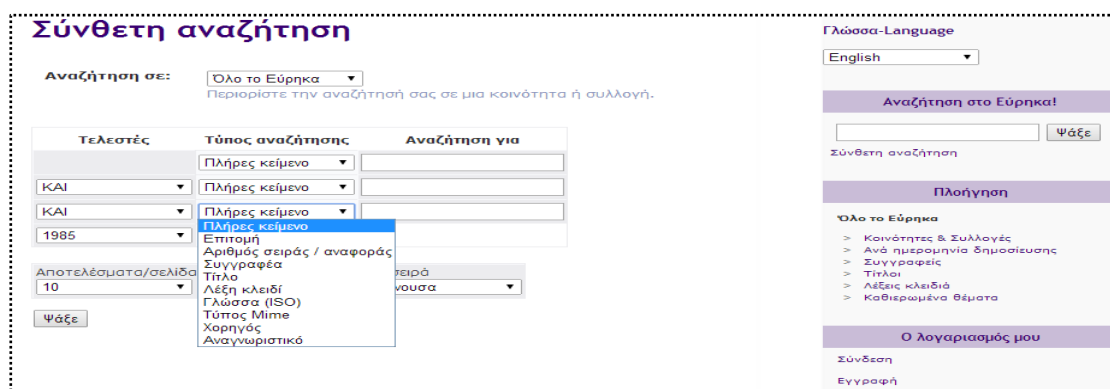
Σύνθετη αναζήτηση

Αναζήτηση σε: Όλο το Εύρηκα
Περιορίστε την αναζήτησή σας σε μια κοινότητα ή συλλογή.

| Τελεστές | Τύπος αναζήτησης | Αναζήτηση για |
|---|---|---|
| | Πλήρες κείμενο | |
| ΚΑΙ | Πλήρες κείμενο | |
| ΚΑΙ | Πλήρες κείμενο | |
| 1985 | | |

Πλήρες κείμενο
Επιτομή
Αριθμός σειράς / αναφοράς
Συγγραφέα
Τίτλο
Λέξη κλειδί
Γλώσσα (ISO)
Τύπος Mime
Χορηγός
Αναγνωριστικό

Αποτελέσματα/σελίδα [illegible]ειρά
10 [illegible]νουσα

Ψάξε

Γλώσσα-Language
English

Αναζήτηση στο Εύρηκα!
Ψάξε
Σύνθετη αναζήτηση

Πλοήγηση
Όλο το Εύρηκα
> Κοινότητες & Συλλογές
> Ανά ημερομηνία δημοσίευσης
> Συγγραφείς
> Τίτλοι
> Λέξεις κλειδιά
> Καθιερωμένα θέματα

Ο λογαριασμός μου
Σύνδεση
Εγγραφή